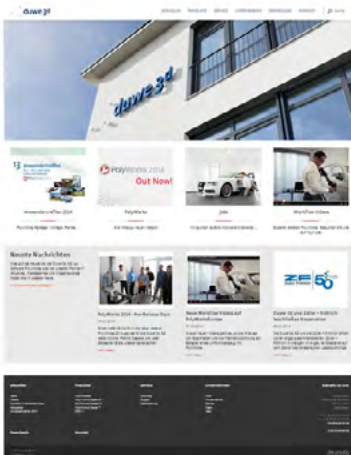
dawe 3d

dawe 3d

Anwendertreffen 2014

PolyWorks

Out Now!

PolyWorks

Jobs

Workflow-Videos

Neuste Nachrichten

PolyWorks 2014 – Die Release-Tour

Neue Workflow-Videos auf PolyWorksEurope

ZF 50

Duwe-3d und Zeller + Gmelin feiern Partnerschaften

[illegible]